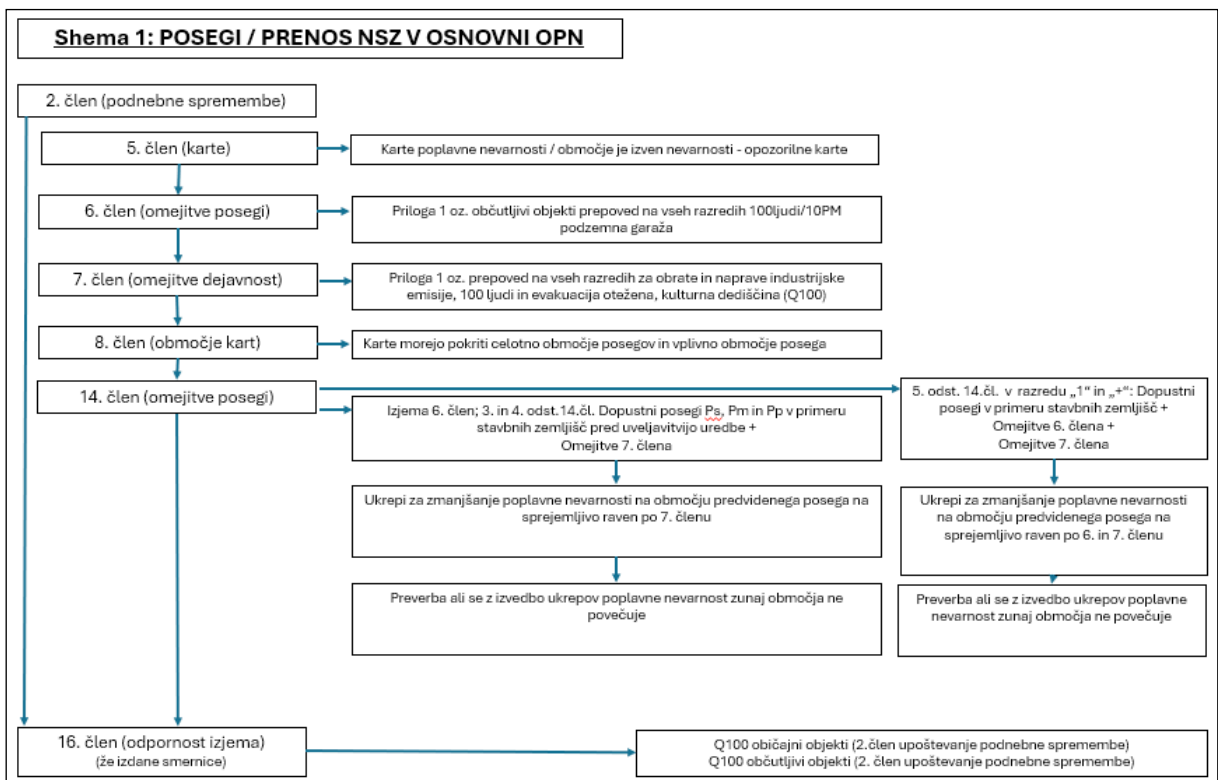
Shema 1: POSEGI / PRENOS NSZ V OSNOVNI OPN

2. člen (podnebne spremembe)

5. člen (karte)

Karte poplavne nevarnosti / območje je izven nevarnosti - opozorilne karte

6. člen (omejitve posegi)

Priloga 1 oz. občutljivi objekti prepoved na vseh razredih 100ljudi/10PM podzemna garaža

7. člen (omejitve dejavnost)

Priloga 1 oz. prepoved na vseh razredih za obrate in naprave industrijske emisije, 100 ljudi in evakuacija otežena, kulturna dediščina (Q100)

8. člen (območje kart)

Karte morejo pokriti celotno območje posegov in vplivno območje posega

14. člen (omejitve posegi)

Izjema 6. člen; 3. in 4. odst.14.čl. Dopustni posegi Ps, Pm in Pp v primeru stavbnih zemljišč pred uveljavitvijo uredbe + Omejitve 7. člena

Ukrepi za zmanjšanje poplavne nevarnosti na območju predvidenega posega na sprejemljivo raven po 7. členu

Preverba ali se z izvedbo ukrepov poplavne nevarnost zunaj območja ne povečuje

5. odst. 14.čl. v razredu „1“ in „+“: Dopustni posegi v primeru stavbnih zemljišč + Omejitve 6. člena + Omejitve 7. člena

Ukrepi za zmanjšanje poplavne nevarnosti na območju predvidenega posega na sprejemljivo raven po 6. in 7. členu

Preverba ali se z izvedbo ukrepov poplavne nevarnost zunaj območja ne povečuje

16. člen (odpornost izjema)
(že izdane smernice)

Q100 običajni objekti (2.člen upoštevanje podnebne spremembe)
Q100 občutljivi objekti (2. člen upoštevanje podnebne spremembe)